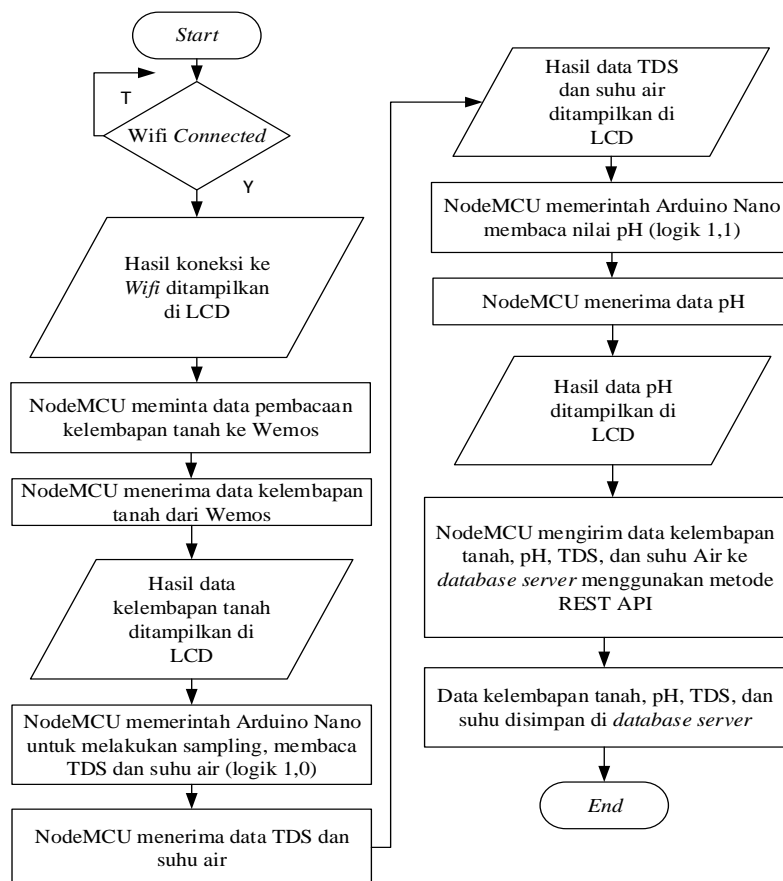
Start

T

Wifi Connected

Y

Hasil koneksi ke Wifi ditampilkan di LCD

NodeMCU meminta data pembacaan kelembapan tanah ke Wemos

NodeMCU menerima data kelembapan tanah dari Wemos

Hasil data kelembapan tanah ditampilkan di LCD

NodeMCU memerintah Arduino Nano untuk melakukan sampling, membaca TDS dan suhu air (logik 1,0)

NodeMCU menerima data TDS dan suhu air

Hasil data TDS dan suhu air ditampilkan di LCD

NodeMCU memerintah Arduino Nano membaca nilai pH (logik 1,1)

NodeMCU menerima data pH

Hasil data pH ditampilkan di LCD

NodeMCU mengirim data kelembapan tanah, pH, TDS, dan suhu Air ke database server menggunakan metode REST API

Data kelembapan tanah, pH, TDS, dan suhu disimpan di database server

End